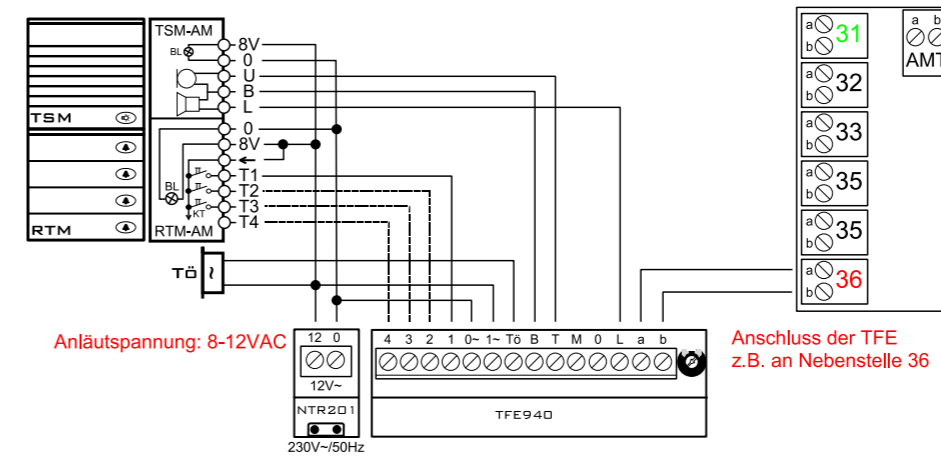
TSM-AM
BL
8V
0
U
B
L
TSM
RTM
0
8V
T1
T2
T3
T4
BL
KT
RTM-AM
TÖ
a b
AMT
a b 31
a b 32
a b 33
a b 35
a b 35
a b 36
Anläutspannung: 8-12VAC
12 0
12V~
NTR201
230V~/50Hz
4 3 2 1 0~ 1~ Tö B T M 0 L a b
TFE940
Anschluss der TFE
z.B. an Nebenstelle 36